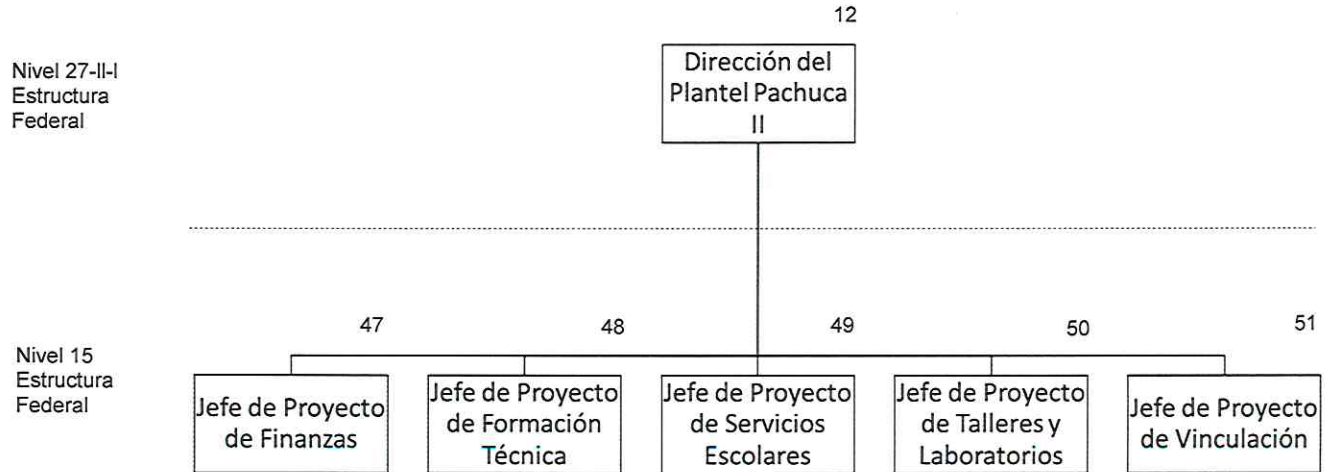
Nivel 27-II-I
Estructura
Federal

12

Dirección del Plantel Pachuca II

Nivel 15
Estructura
Federal

47

Jefe de Proyecto de Finanzas

48

Jefe de Proyecto de Formación Técnica

49

Jefe de Proyecto de Servicios Escolares

50

Jefe de Proyecto de Talleres y Laboratorios

51

Jefe de Proyecto de Vinculación